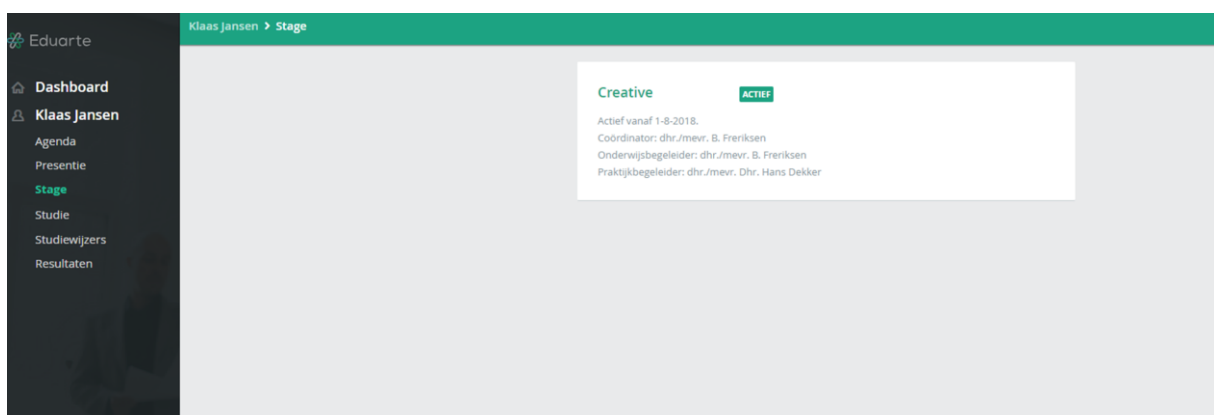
Eduarte

Dashboard
Klaas Jansen
Agenda
Presentie
Stage
Studie
Studiewijzers
Resultaten

Klaas Jansen > Stage

Creative ACTIEF

Actief vanaf 1-8-2018.
Coördinator: dhr./mevr. B. Freriksen
Onderwijsbegeleider: dhr./mevr. B. Freriksen
Praktijkbegeleider: dhr./mevr. Dhr. Hans Dekker